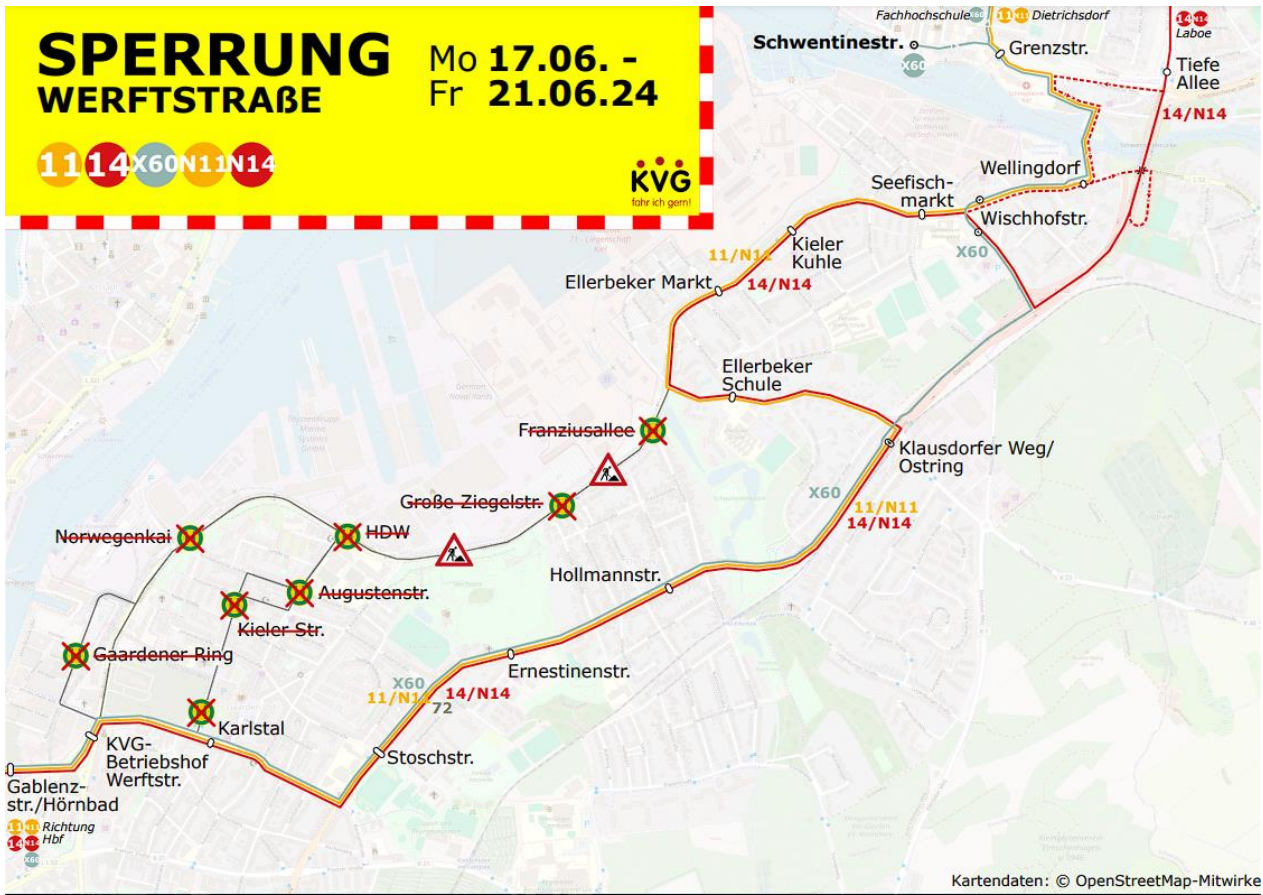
SPERRUNG
WERFTSTRAßE

Mo 17.06. -
Fr 21.06.24

11 14 X60 N11 N14

KVG
fahr ich gern!

Fachhochschule X60 11 N11 Dietrichsdorf

14 N14 Laboe

Schwentinestr.

X60

Grenzstr.

Tiefe Allee

14/N14

Wellingdorf

Seefischmarkt

Wischhofstr.

X60

11/N11

Kieler Kuhle

Ellerbeker Markt

14/N14

Ellerbeker Schule

Franziusallee

Klausdorfer Weg/ Ostring

X60

11/N11

14/N14

Große Ziegelstr.

Norwegenkai

HDW

Augustenstr.

Kieler Str.

Hollmannstr.

Gaardener Ring

Ernestinenstr.

X60

11/N11

14/N14

72

Karlstal

KVG-Betriebshof Werftstr.

Stoschstr.

Gablenzstr./Hörnbad

11 N11 Richtung Hbf
14 N14
X60

Kartendaten: © OpenStreetMap-Mitwirke